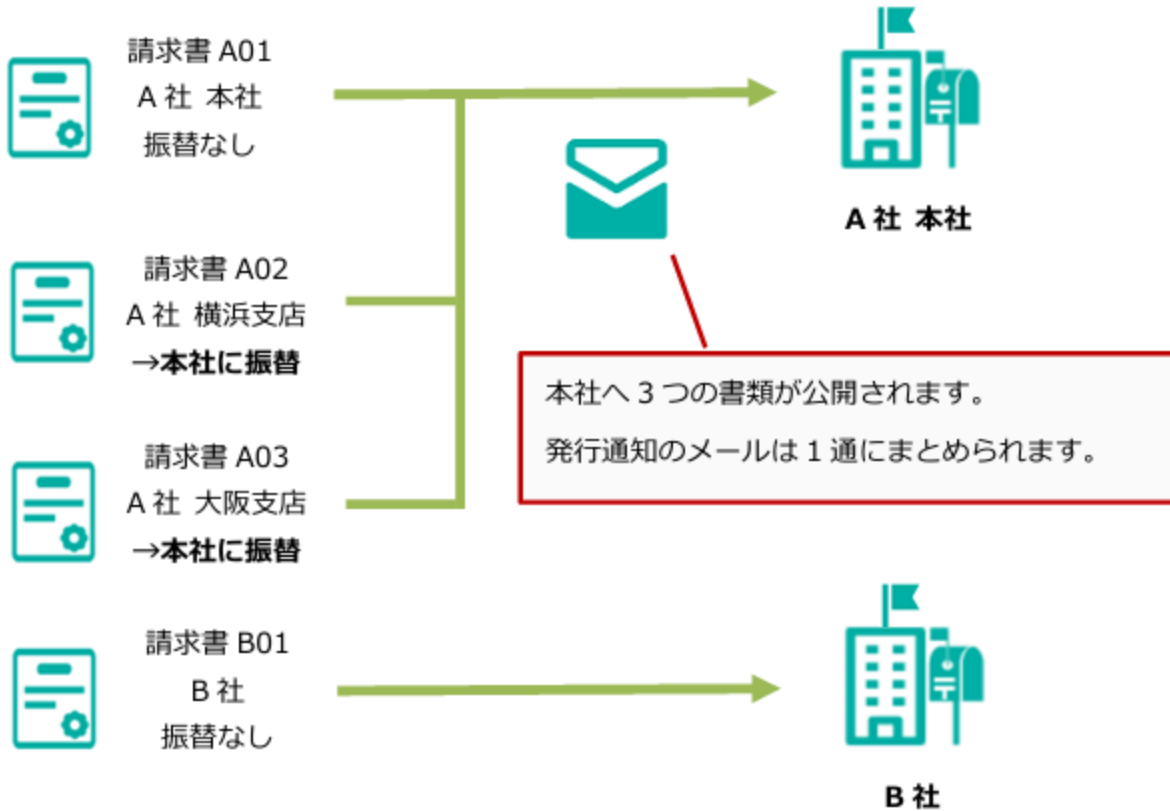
請求書 A01
A 社 本社
振替なし

A 社 本社

請求書 A02
A 社 横浜支店
→本社に振替

本社へ 3 つの書類が公開されます。
発行通知のメールは 1 通にまとめられます。

請求書 A03
A 社 大阪支店
→本社に振替

請求書 B01
B 社
振替なし

B 社